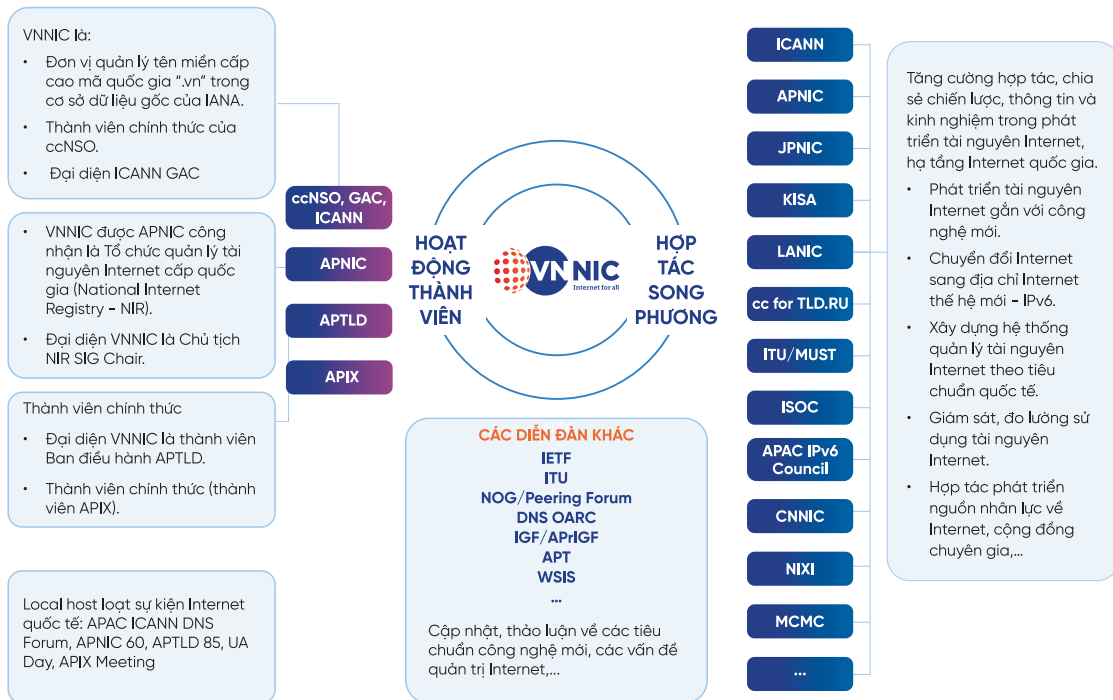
VNNIC là:

- Đơn vị quản lý tên miền cấp cao mã quốc gia ".vn" trong cơ sở dữ liệu gốc của IANA.
- Thành viên chính thức của ccNSO.
- Đại diện ICANN GAC

- VNNIC được APNIC công nhận là Tổ chức quản lý tài nguyên Internet cấp quốc gia (National Internet Registry - NIR).
- Đại diện VNNIC là Chủ tịch NIR SIG Chair.

Thành viên chính thức

- Đại diện VNNIC là thành viên Ban điều hành APTLD.
- Thành viên chính thức (thành viên APIX).

Local host loạt sự kiện Internet quốc tế: APAC ICANN DNS Forum, APNIC 60, APTLD 85, UA Day, APIX Meeting

ccNSO, GAC, ICANN

APNIC

APTLD

APIX

HOẠT ĐỘNG THÀNH VIÊN

VNNIC
Internet for all

HỢP TÁC SONG PHƯƠNG

CÁC DIỄN ĐÀN KHÁC
IETF
ITU
NOG/Peering Forum
DNS OARC
IGF/APrIGF
APT
WSIS
...

Cập nhật, thảo luận về các tiêu chuẩn công nghệ mới, các vấn đề quản trị Internet,...

ICANN

APNIC

JPNIC

KISA

LANIC

cc for TLD.RU

ITU/MUST

ISOC

APAC IPv6 Council

CNNIC

NIXI

MCMC

...

Tăng cường hợp tác, chia sẻ chiến lược, thông tin và kinh nghiệm trong phát triển tài nguyên Internet, hạ tầng Internet quốc gia.

- Phát triển tài nguyên Internet gắn với công nghệ mới.
- Chuyển đổi Internet sang địa chỉ Internet thế hệ mới - IPv6.
- Xây dựng hệ thống quản lý tài nguyên Internet theo tiêu chuẩn quốc tế.
- Giám sát, đo lường sử dụng tài nguyên Internet.
- Hợp tác phát triển nguồn nhân lực về Internet, cộng đồng chuyên gia,...